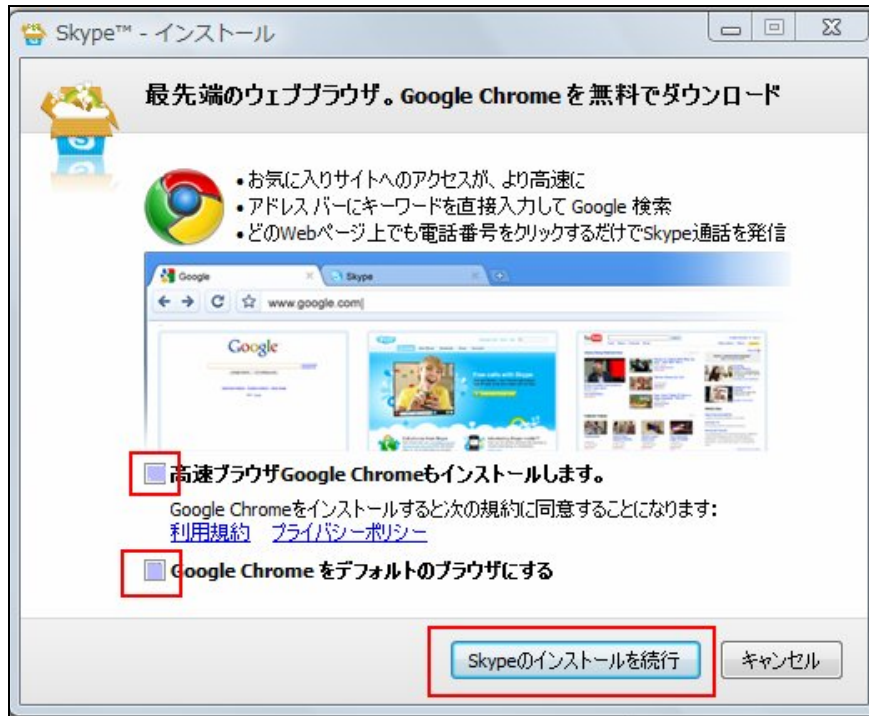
Skype™ - インストール

最先端のウェブブラウザ。Google Chrome を無料でダウンロード

• お気に入りサイトへのアクセスが、より高速に
• アドレス バーにキーワードを直接入力して Google 検索
• どのWebページ上でも電話番号をクリックするだけでSkype通話を発信

Google
Skype
www.google.com

Google

高速ブラウザGoogle Chromeもインストールします。

Google Chromeをインストールすると次の規約に同意することになります:
利用規約 プライバシーポリシー

Google Chrome をデフォルトのブラウザにする

Skypeのインストールを続行
キャンセル